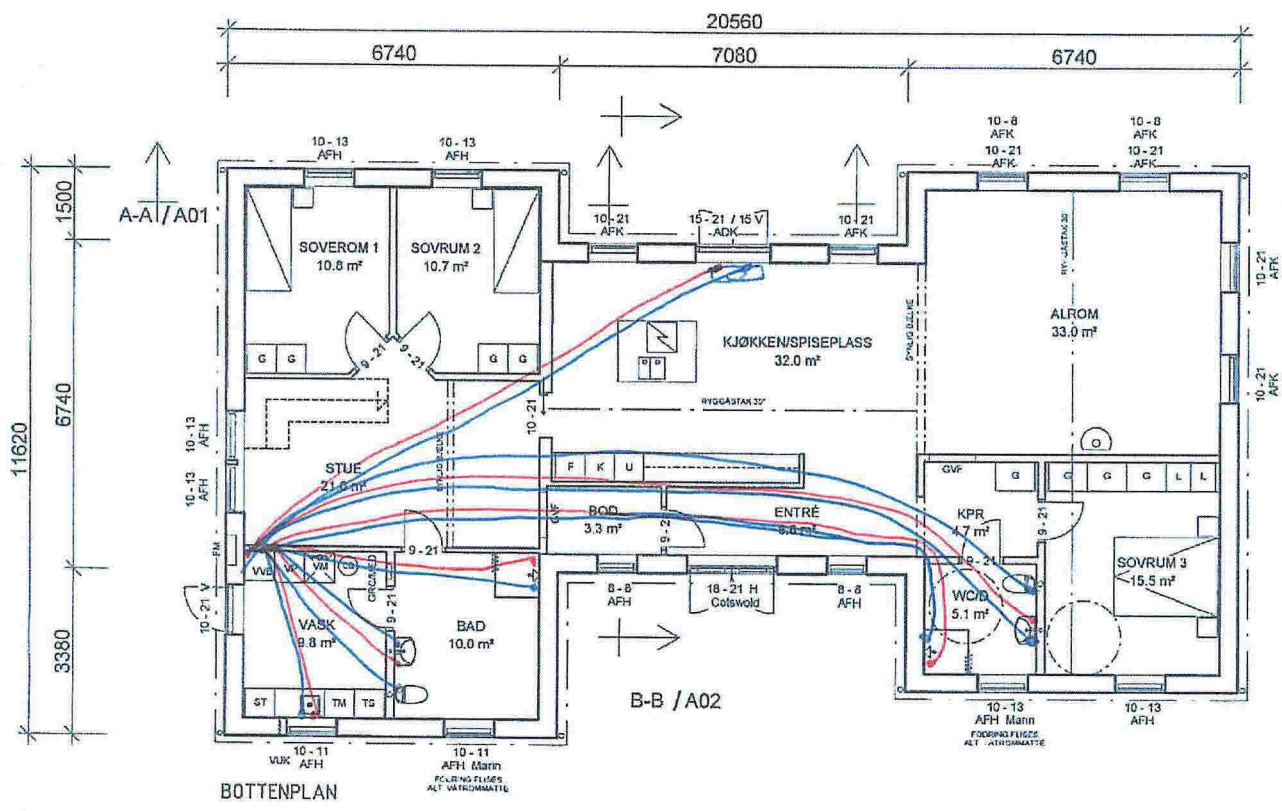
20560
6740
7080
6740
1500
6740
3380
11620
A-A / A01
10 - 13
AFH
10 - 13
AFH
10 - 21
AFK
15 - 21 / 15 V
ADK
10 - 21
AFK
10 - 8
AFK
10 - 21
AFK
10 - 8
AFK
10 - 21
AFK
10 - 21
AFK
10 - 21
AFK
SOVEROM 1
10.8 m²
SOVRUM 2
10.7 m²
G
G
G
G
9 - 21
9 - 21
KJØKKEN/SPISEPLASS
32.0 m²
ALROM
33.0 m²
10 - 21
10 - 13
AFH
10 - 13
AFH
STUE
21.0 m²
F
K
U
GVF
G
G
G
G
L
L
BOD
3.3 m²
ENTRÉ
8.8 m²
KPR
4.7 m²
SOVRUM 3
15.5 m²
9 - 21
9 - 21
9 - 21
9 - 21
FM
VVB
VP
VM
TS
10 - 21 V
VASK
9.8 m²
BAD
10.0 m²
8 - 8
AFH
18 - 21 H
Cotswold
8 - 8
AFH
WC/D
5.1 m²
ST
TM
TS
B-B / A02
10 - 11
VUK AFH
10 - 11
AFH Mann
FOORING FLISES
ALT VÅTROMMATTE
10 - 13
AFH Mann
FOORING FLISER
ALT VÅTROMMATTE
10 - 13
AFH
BOTTENPLAN